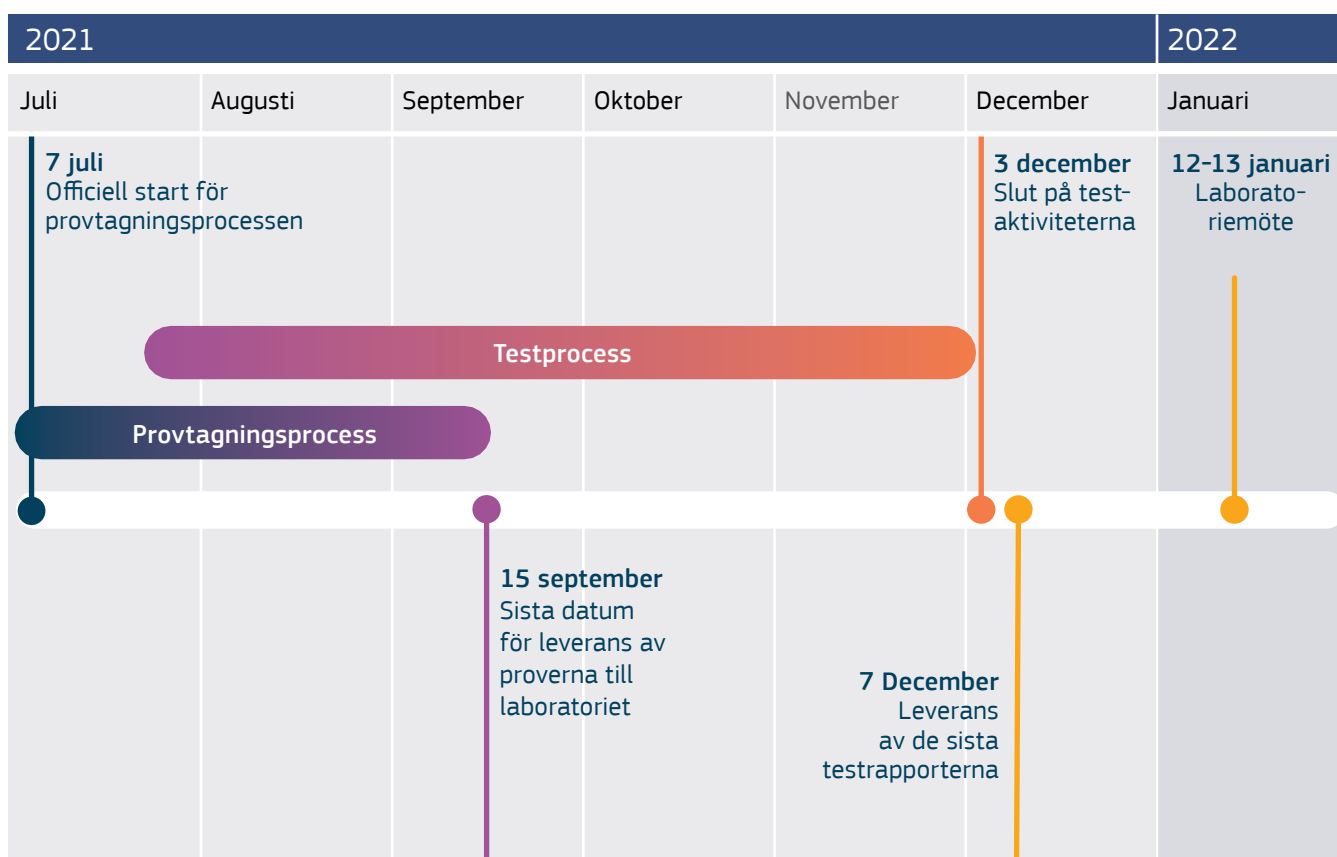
2021

2022

Juli

Augusti

September

Oktober

November

December

Januari

7 juli
Officiell start för provtagningsprocessen

3 december
Slut på testaktiviteterna

12-13 januari
Laboratoriemöte

Testprocess

Provtagningsprocess

15 september
Sista datum för leverans av proverna till laboratoriet

7 December
Leverans av de sista testrapporterna